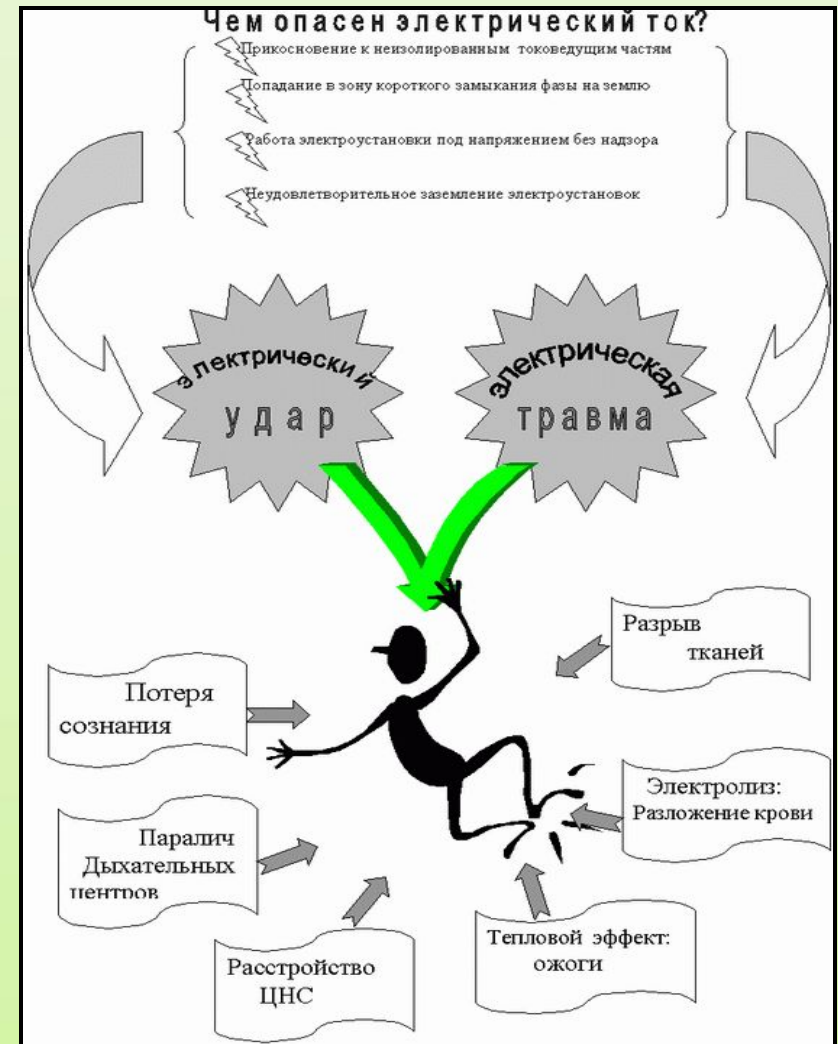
Чем опасен электрический ток?

Прикосновение к неизолированным токоведущим частям

Попадание в зону короткого замыкания фазы на землю

Работа электроустановки под напряжением без надзора

Неудовлетворительное заземление электроустановок

электрический удар

электрическая травма

Разрыв тканей

Потеря сознания

Электролиз: Разложение крови

Паралич Дыхательных центров

Тепловой эффект: ожоги

Расстройство ЦНС